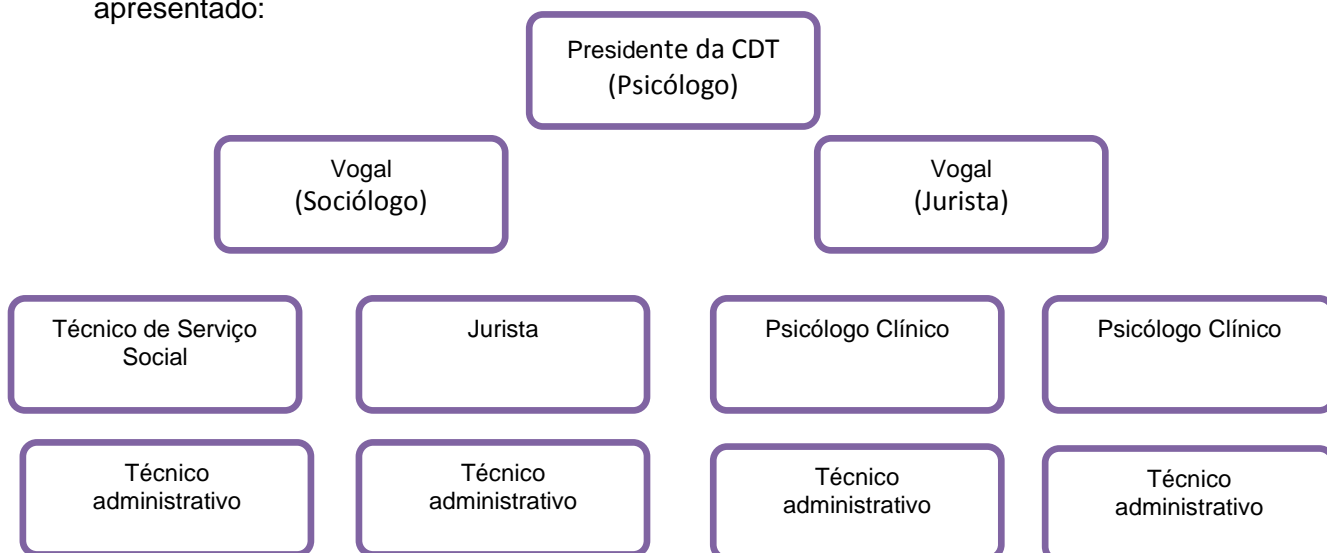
apresentado:

Presidente da CDT (Psicólogo)

Vogal (Sociólogo)

Vogal (Jurista)

Técnico de Serviço Social

Jurista

Psicólogo Clínico

Psicólogo Clínico

Técnico administrativo

Técnico administrativo

Técnico administrativo

Técnico administrativo